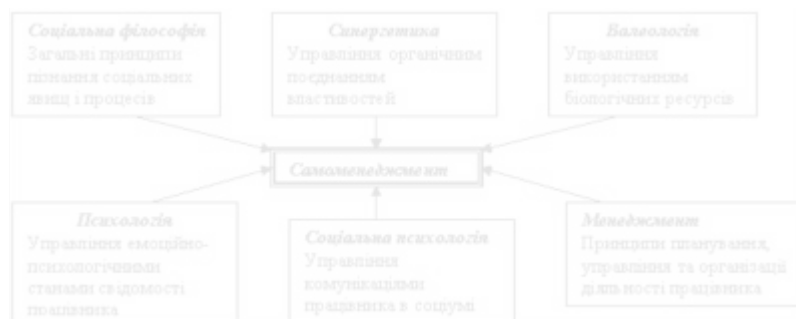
Соціальна філософія
Загальні принципи пізнання соціальних явищ і процесів

Синергетика
Управління органічним поєднанням властивостей

Валеологія
Управління використанням біологічних ресурсів

Самоменеджмент

Психологія
Управління емоційно-психологічними станами свідомості працівника

Соціальна психологія
Управління комунікаціями працівника в соціумі

Менеджмент
Принципи планування, управління та організації діяльності працівника